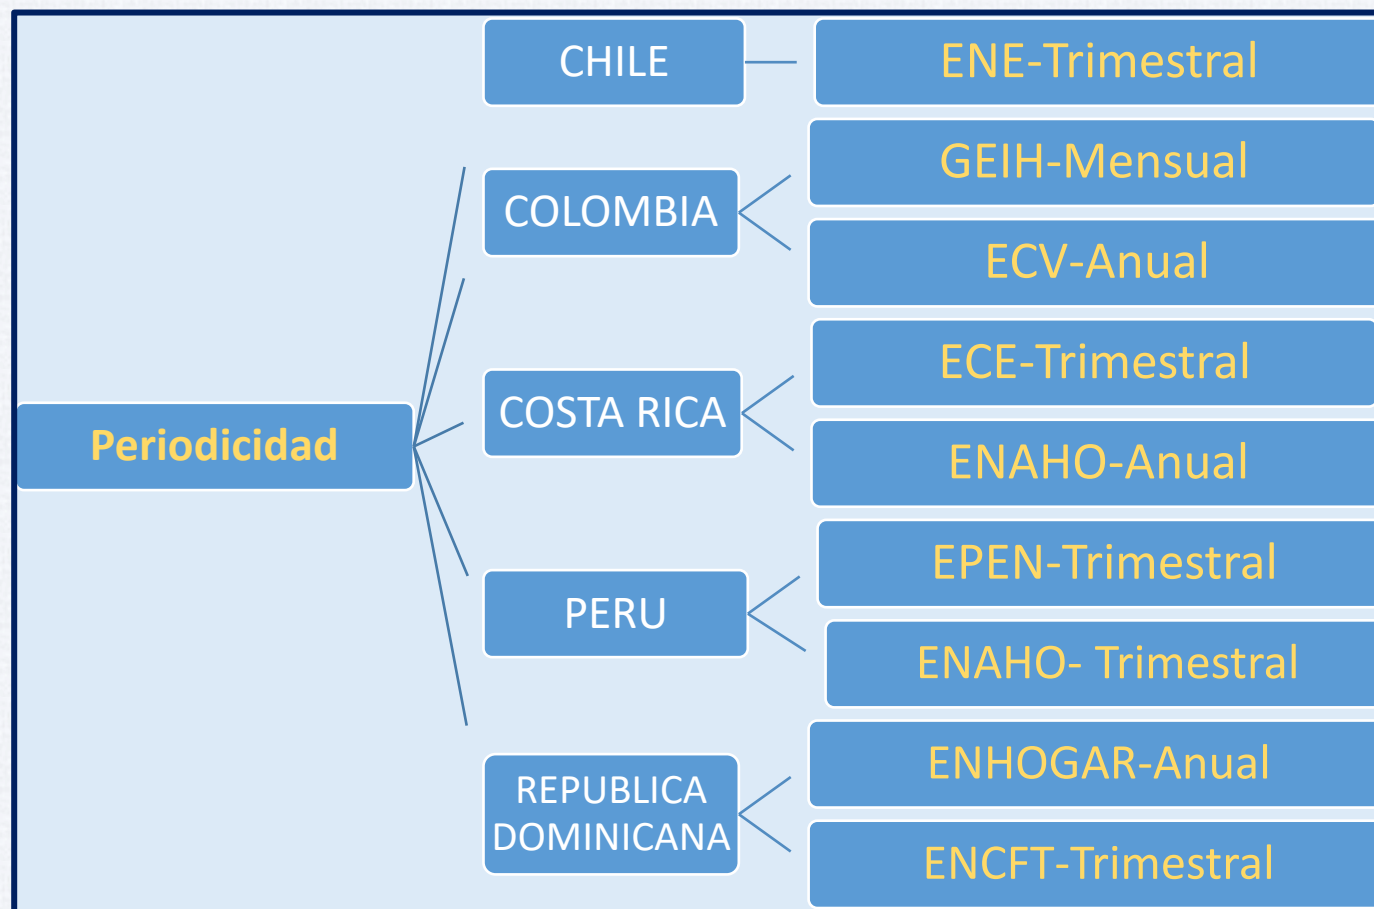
Periodicidad

CHILE

ENE-Trimestral

COLOMBIA

GEIH-Mensual

ECV-Anual

COSTA RICA

ECE-Trimestral

ENAHO-Anual

PERU

EPEN-Trimestral

ENAHO- Trimestral

REPUBLICA DOMINICANA

ENHOGAR-Anual

ENCFT-Trimestral